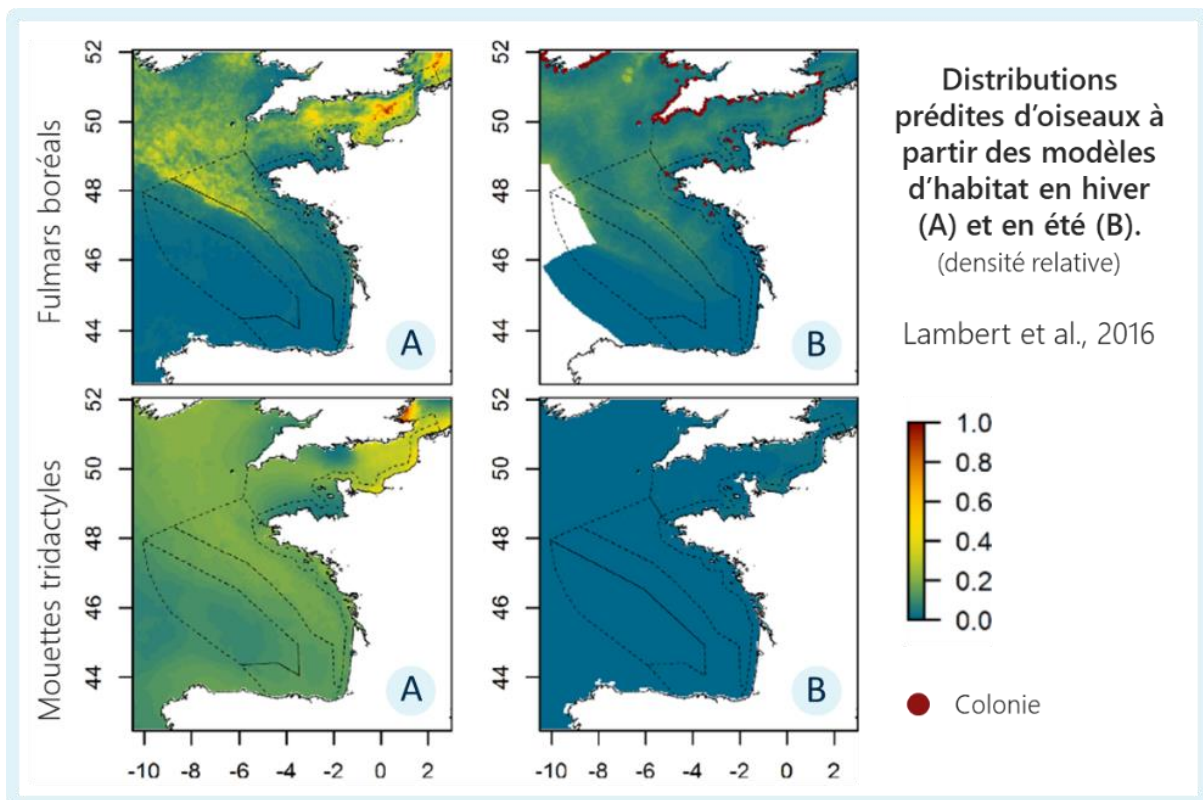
Fulmars boréals

52
50
48
46
44

A

52
50
48
46
44

B

Distributions prédites d'oiseaux à partir des modèles d'habitat en hiver (A) et en été (B).
(densité relative)

Lambert et al., 2016

Mouettes tridactyles

52
50
48
46
44

A

-10 -8 -6 -4 -2 0 2

52
50
48
46
44

B

-10 -8 -6 -4 -2 0 2

1.0
0.8
0.6
0.4
0.2
0.0

Colonie